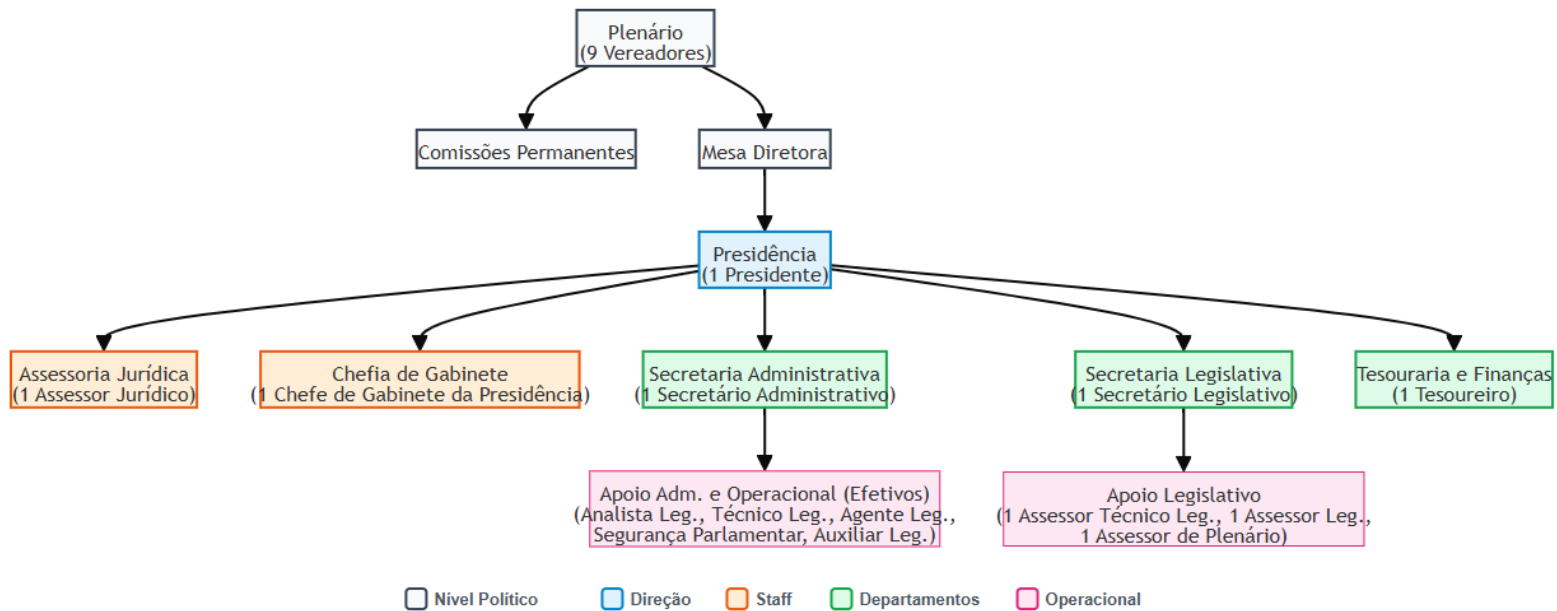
Plenário
(9 Vereadores)

Comissões Permanentes

Mesa Diretora

Presidência
(1 Presidente)

Assessoria Jurídica
(1 Assessor Jurídico)

Chefia de Gabinete
(1 Chefe de Gabinete da Presidência)

Secretaria Administrativa
(1 Secretário Administrativo)

Secretaria Legislativa
(1 Secretário Legislativo)

Tesouraria e Finanças
(1 Tesoureiro)

Apoio Adm. e Operacional (Efetivos)
(Analista Leg., Técnico Leg., Agente Leg., Segurança Parlamentar, Auxiliar Leg.)

Apoio Legislativo
(1 Assessor Técnico Leg., 1 Assessor Leg., 1 Assessor de Plenário)

Nível Político
Direção
Staff
Departamentos
Operacional